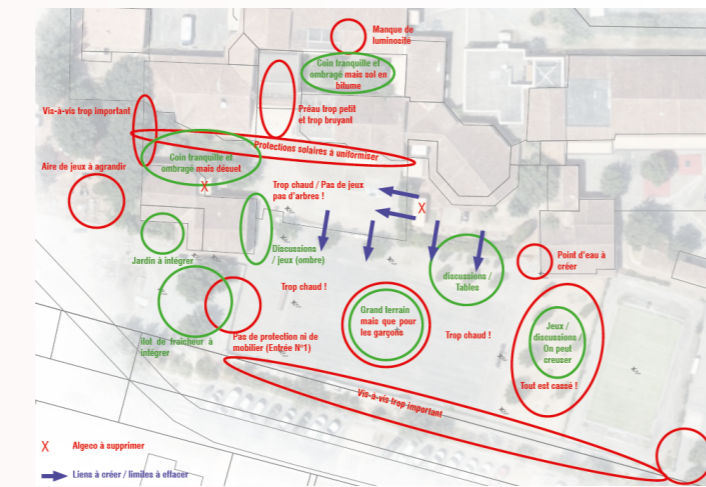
Manque de luminosité

Coin tranquille et ombragé mais sol en bitume

Vis-à-vis trop important

Préau trop petit et trop bruyant

Protections solaires à uniformiser

Coin tranquille et ombragé mais désuet

Aire de jeux à agrandir

X

Trop chaud / Pas de jeux pas d'arbres !

X

Jardin à intégrer

Discussions / jeux (ombre)

Point d'eau à créer

discussions / Tables

Trop chaud !

Grand terrain mais que pour les garçons

Îlot de fraîcheur à intégrer

Pas de protection ni de mobilier (Entrée N°1)

Trop chaud !

Jeux / discussions / On peut creuser

Tout est cassé !

Vis-à-vis trop important

X Algeco à supprimer

Liens à créer / limites à effacer